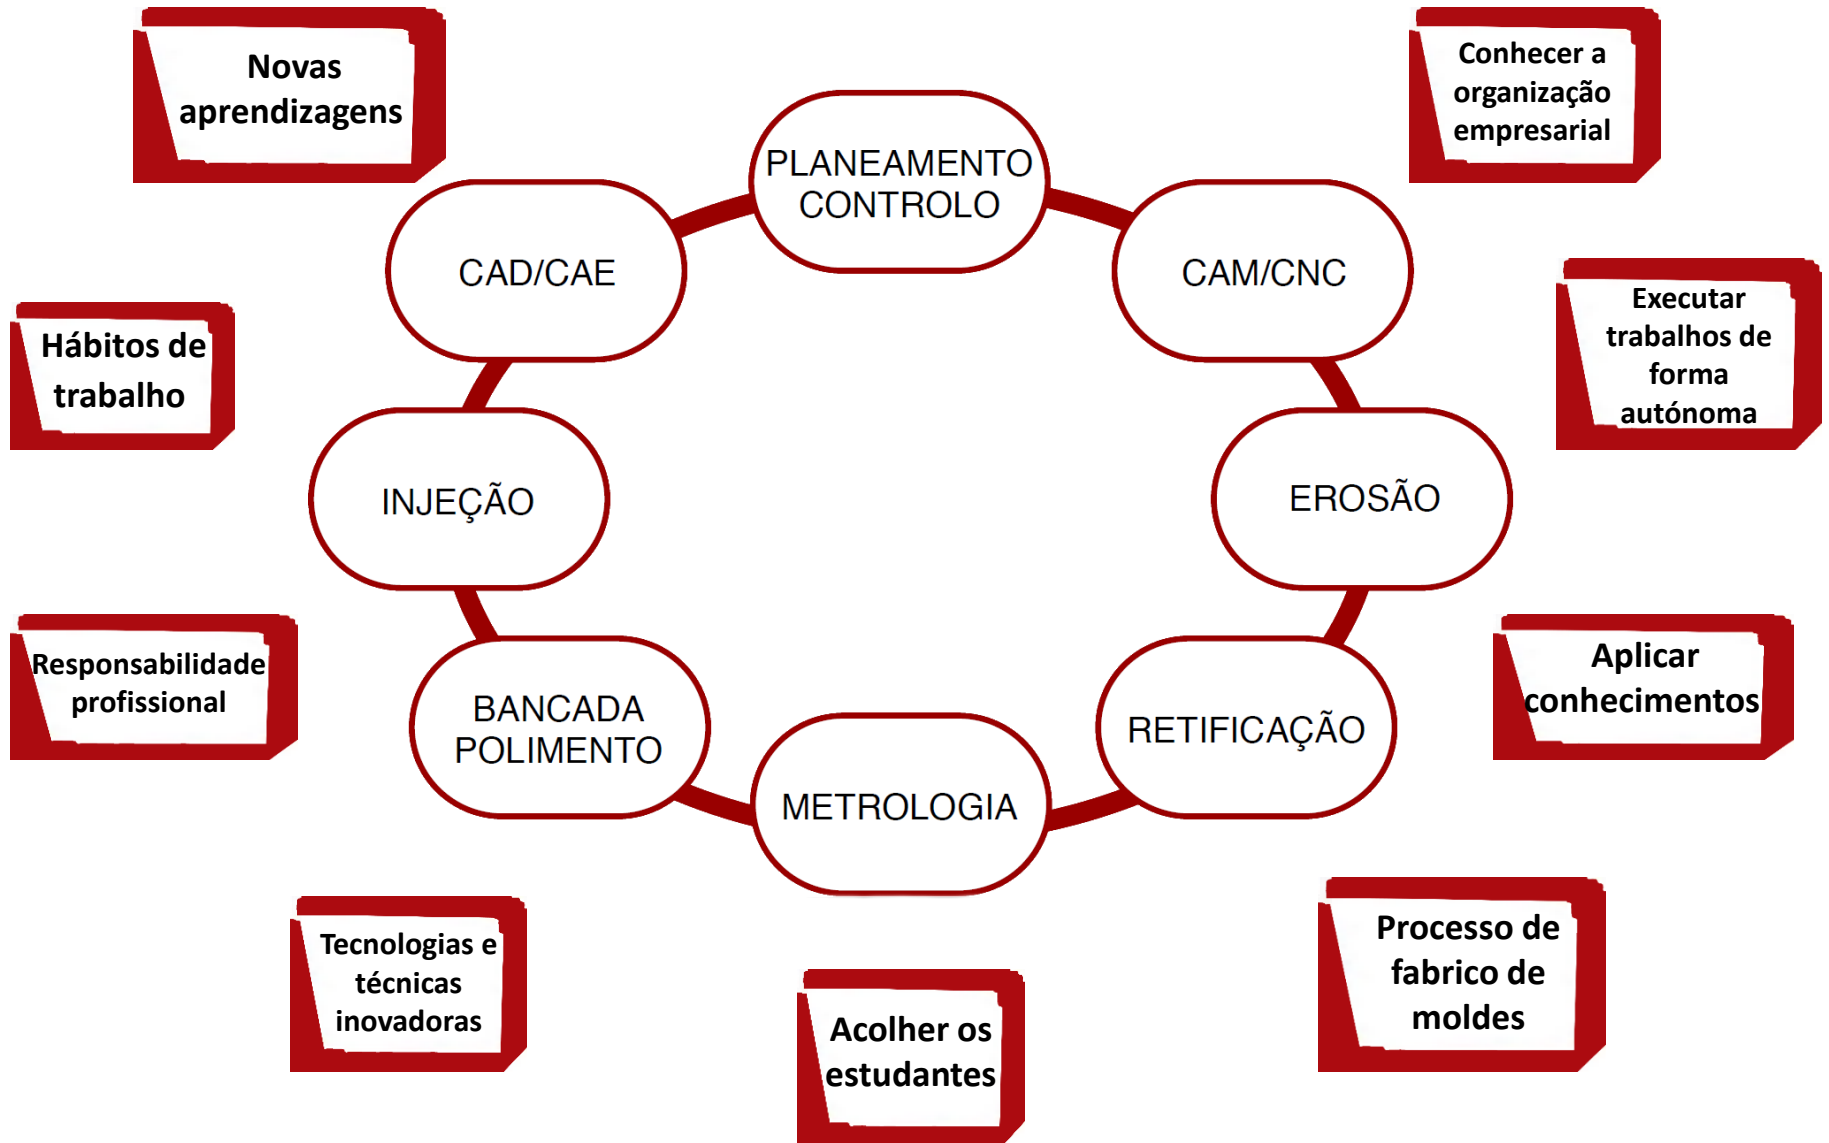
Novas aprendizagens

Conhecer a organização empresarial

PLANEAMENTO CONTROLO

CAD/CAE

CAM/CNC

Hábitos de trabalho

Executar trabalhos de forma autónoma

INJEÇÃO

EROSÃO

Responsabilidade profissional

Aplicar conhecimentos

BANCADA POLIMENTO

RETIFICAÇÃO

METROLOGIA

Tecnologias e técnicas inovadoras

Acolher os estudantes

Processo de fabrico de moldes